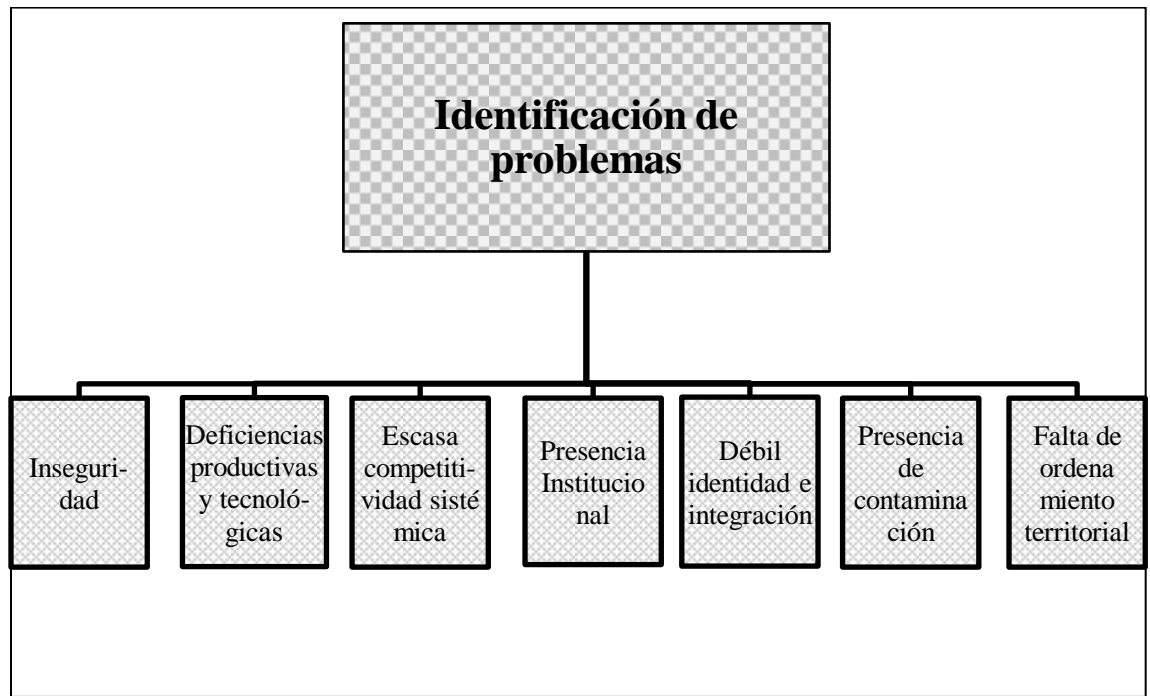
Identificación de problemas

Inseguridad

Deficiencias productivas y tecnológicas

Escasa competitividad sistémica

Presencia Institucional

Débil identidad e integración

Presencia de contaminación

Falta de ordenamiento territorial